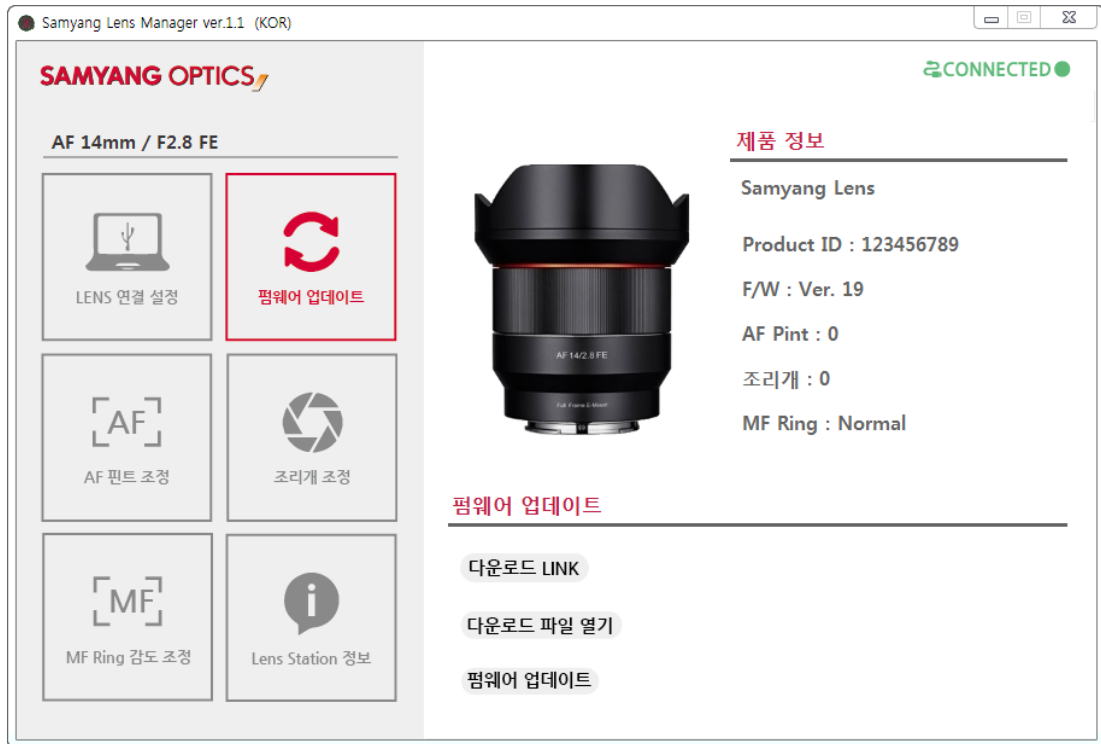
Samyang Lens Manager ver.1.1 (KOR)

SAMYANG OPTICS

CONNECTED

AF 14mm / F2.8 FE

LENS 연결 설정

펌웨어 업데이트

AF

AF 핀트 조정

조리개 조정

MF

MF Ring 감도 조정

Lens Station 정보

AF 14/2.8 FE

Full Frame E-Mount

제품 정보

Samyang Lens

Product ID : 123456789

F/W : Ver. 19

AF Pint : 0

조리개 : 0

MF Ring : Normal

펌웨어 업데이트

다운로드 LINK

다운로드 파일 열기

펌웨어 업데이트